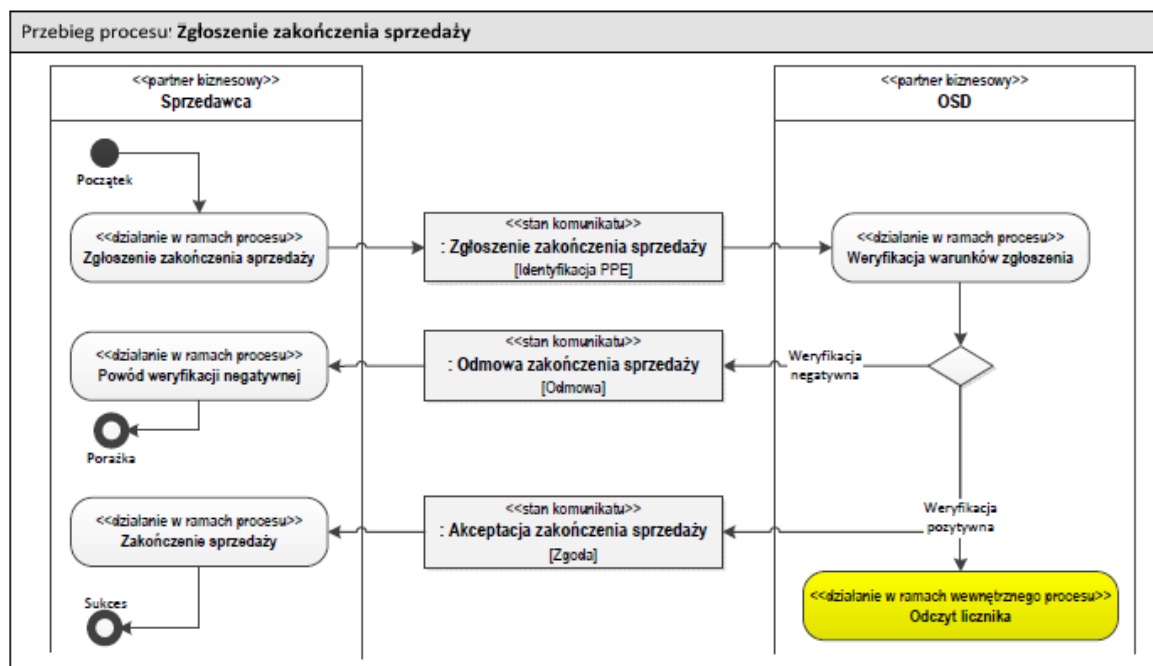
Przebieg procesu: Zgłoszenie zakończenia sprzedaży

<<partner biznesowy>>
Sprzedawca

<<partner biznesowy>>
OSD

Początek

<<działanie w ramach procesu>>
Zgłoszenie zakończenia sprzedaży

<<stan komunikatu>>
: Zgłoszenie zakończenia sprzedaży
[Identyfikacja PPE]

<<działanie w ramach procesu>>
Weryfikacja warunków zgłoszenia

<<działanie w ramach procesu>>
Powód weryfikacji negatywnej

<<stan komunikatu>>
: Odmowa zakończenia sprzedaży
[Odmowa]

Weryfikacja negatywna

Porażka

<<działanie w ramach procesu>>
Zakończenie sprzedaży

<<stan komunikatu>>
: Akceptacja zakończenia sprzedaży
[Zgoda]

Weryfikacja pozytywna

Sukces

<<działanie w ramach wewnętrznego procesu>>
Odczyt licznika